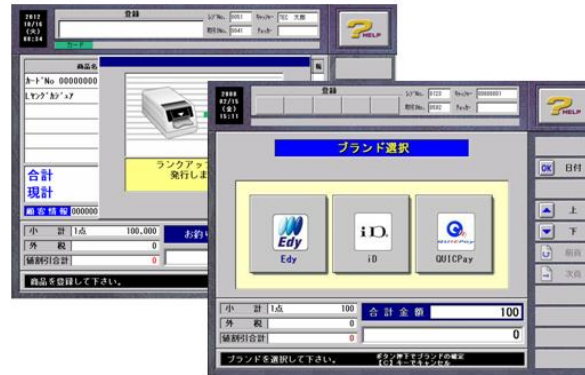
2012
10/16
(火)
08:34

登録

ﾚｼﾞNo. 0051 ｷｬｼｬｰ 702 太郎
取引No. 0041 ﾁｪｯｶｰ

HELP

カード

商品名

ｶｰﾄﾞNo 00000000
ﾚｷﾞｭﾗｰｶｰﾄﾞ

ランクアップ
発行しま

合計
現計

顧客情報 000000

小 計 1点 100,000
外 税 0
値割引合計 0

お釣

商品を登録して下さい。

2009
02/15
(金)
15:11

登録

ﾚｼﾞNo. 0123 ｷｬｼｬｰ 00000001
取引No. 0082 ﾁｪｯｶｰ

HELP

ブランド選択

OK 日付

上
下
前頁
次頁

Edy
Edy

iD
iD

QUICPay
QUICPay

小 計 1点 100
外 税 0
値割引合計 0

合 計 金 額 100
0

ブランドを選択して下さい。

ボタン押下でブランドの確定
[C] キーでキャンセル